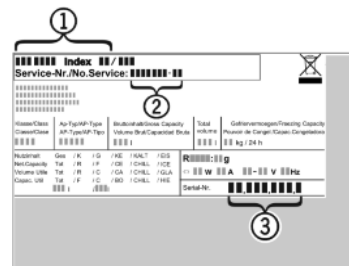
①

Index

Service-Nr./No.Service:

②

Klasse/Class Classe/Clase

Ap-Typ/AP-Type AP-Type/AP-Tipo

Bruttoinhalt/Gross Capacity Volume Brut/Capacidad Bruta

Total volume

Gefriervermogen/Freezing Capacity Pouvoir de Congel./Capac.Congelation

kg / 24 h

Nutzinhalt Net-Capacity Volume Utile Capac. Util

Ges / K / G / KE / KALT / EIS
Tot / R / F / CE / CHILL / ICE
Tot / R / C / CA / CHILL / GLA
Tot / F / C / BO / CHILL / HIE

R g

W A V Hz

Serial-Nr.

③